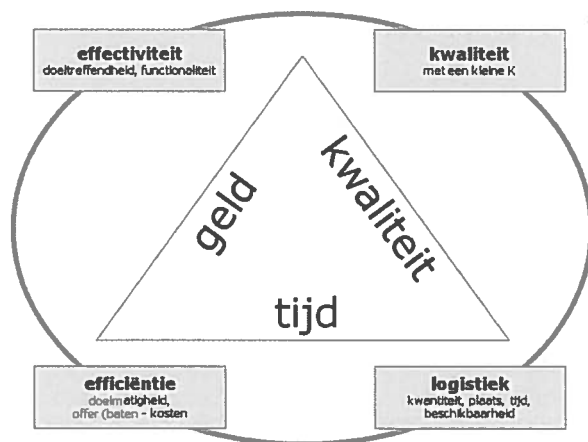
effectiviteit
doeltreffendheid, functionaliteit

kwaliteit
met een kleine K

geld

kwaliteit

tijd

efficiëntie
doelmatigheid, offer (baten - kosten

logistiek
kwantiteit, plaats, tijd, beschikbaarheid